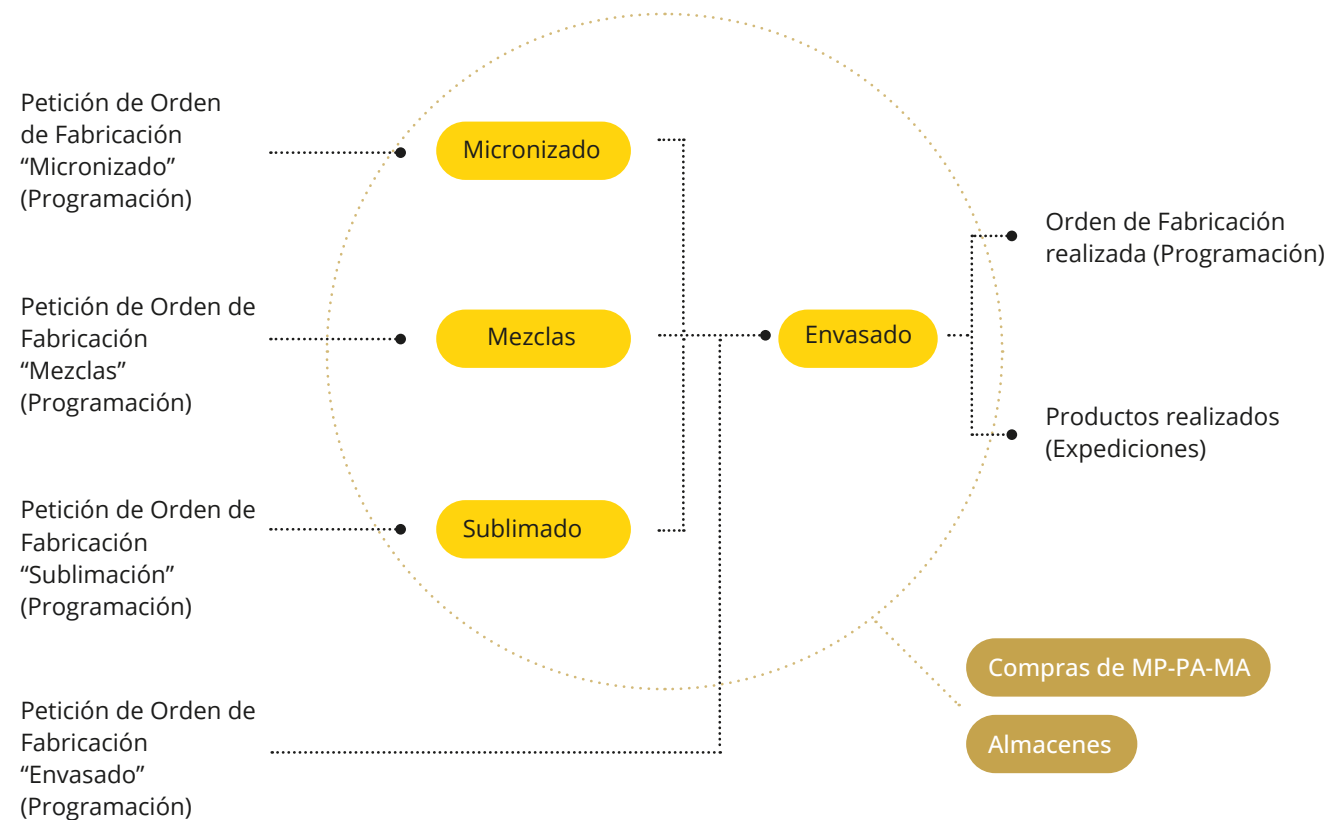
Petición de Orden de Fabricación “Micronizado” (Programación)

Petición de Orden de Fabricación “Mezclas” (Programación)

Petición de Orden de Fabricación “Sublimación” (Programación)

Petición de Orden de Fabricación “Envasado” (Programación)

Micronizado

Mezclas

Sublimado

Envasado

Orden de Fabricación realizada (Programación)

Productos realizados (Expediciones)

Compras de MP-PA-MA

Almacenes